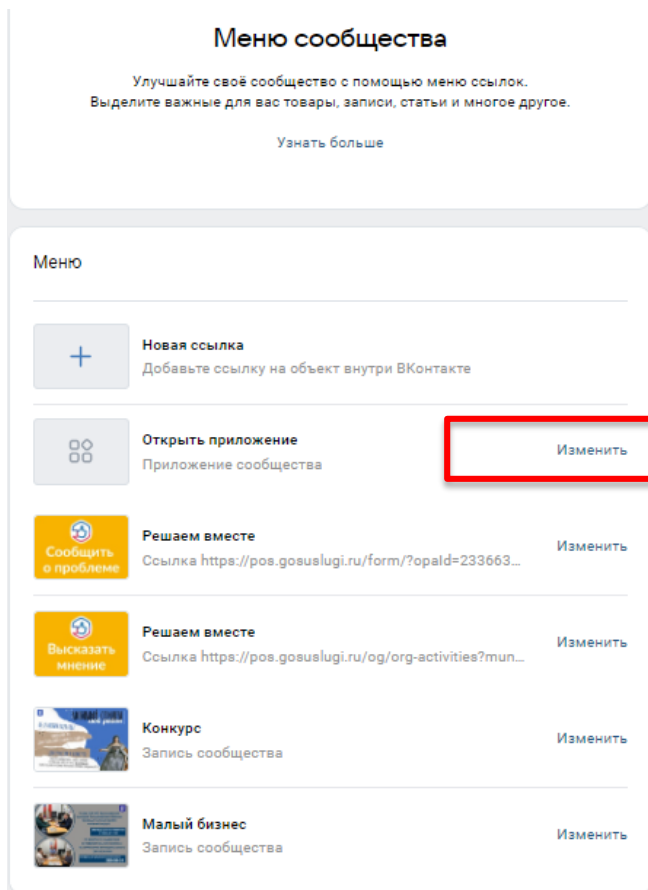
Меню сообщества

Улучшайте своё сообщество с помощью меню ссылок.
Выделите важные для вас товары, записи, статьи и многое другое.

Узнать больше

Меню

+
Новая ссылка
Добавьте ссылку на объект внутри ВКонтакте

Открыть приложение
Приложение сообщества
Изменить

Сообщить о проблеме
Решаем вместе
Ссылка https://pos.gosuslugi.ru/form/?opaId=233663...
Изменить

Высказать мнение
Решаем вместе
Ссылка https://pos.gosuslugi.ru/og/org-activities?mun...
Изменить

Конкурс
Запись сообщества
Изменить

Малый бизнес
Запись сообщества
Изменить